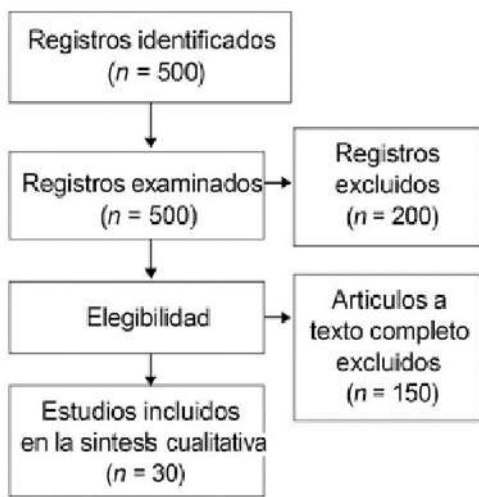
Registros identificados
($n$ = 500)

Registros examinados
($n$ = 500)

Registros excluidos
($n$ = 200)

Elegibilidad

Articulos a texto completo excluidos
($n$ = 150)

Estudios incluidos en la sintesis cualitativa
($n$ = 30)